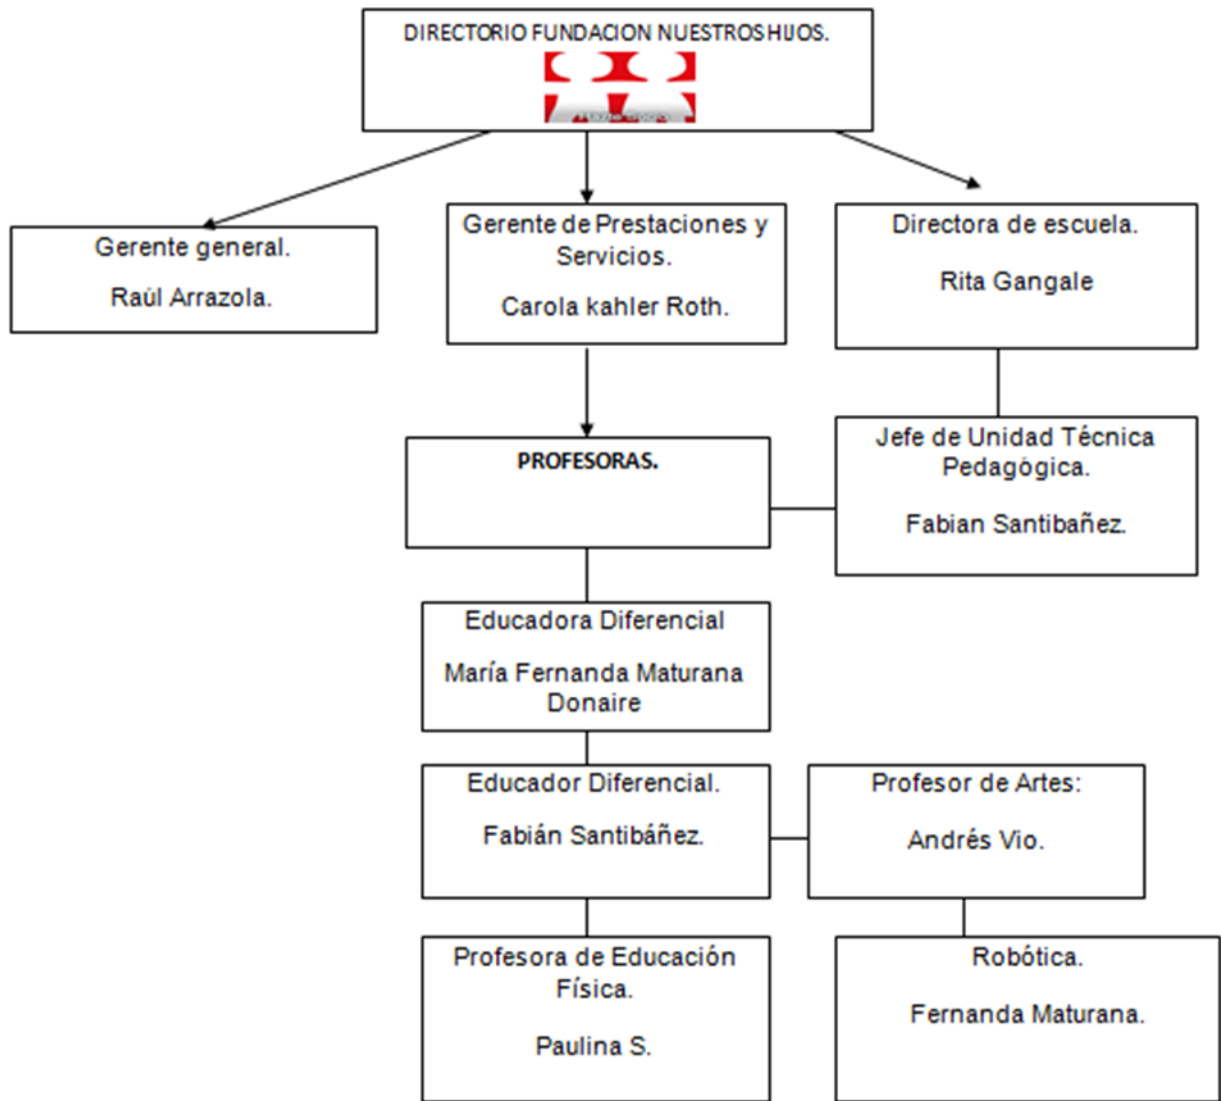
DIRECTORIO FUNDACION NUESTROS HIJOS.

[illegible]

Gerente general.

Raúl Arrazola.

Gerente de Prestaciones y Servicios.

Carola kahler Roth.

Directora de escuela.

Rita Gangale

PROFESORAS.

Jefe de Unidad Técnica Pedagógica.

Fabian Santibañez.

Educadora Diferencial

María Fernanda Maturana Donaire

Educador Diferencial.

Fabián Santibáñez.

Profesor de Artes:

Andrés Vio.

Profesora de Educación Física.

Paulina S.

Robótica.

Fernanda Maturana.